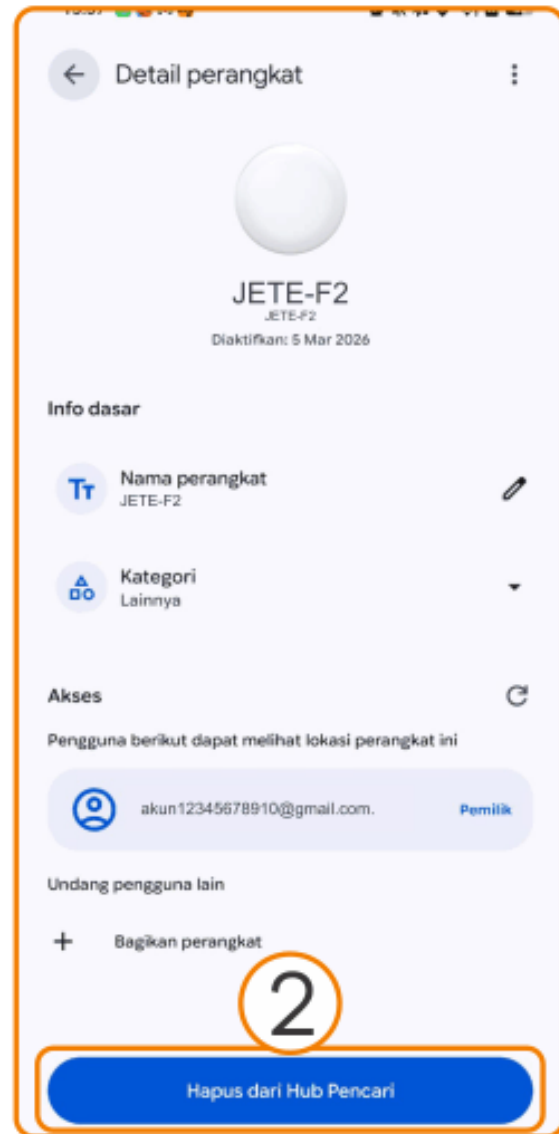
Detail perangkat

JETE-F2
JETE-F2
Diaktifkan: 5 Mar 2026

Info dasar

Tт Nama perangkat
JETE-F2

Kategori
Lainnya

Akses

Pengguna berikut dapat melihat lokasi perangkat ini

akun12345678910@gmail.com. Pemilik

Undang pengguna lain

+ Bagikan perangkat

2

Hapus dari Hub Pencari